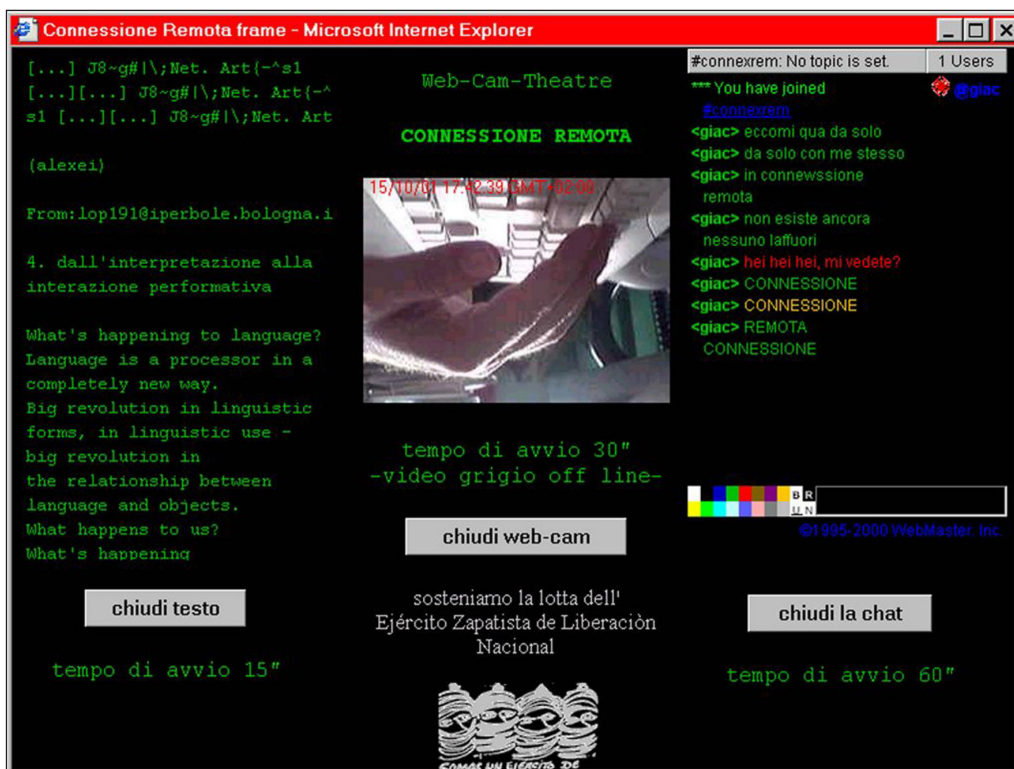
Connessione Remota frame - Microsoft Internet Explorer

[...] J8~g#|\;Net. Art{-^s1 [...][...] J8~g#|\;Net. Art{-^s1 [...][...] J8~g#|\;Net. Art

(alexei)

From:lop191@iperbole.bologna.i

4. dall'interpretazione alla interazione performativa

What's happening to language? Language is a processor in a completely new way. Big revolution in linguistic forms, in linguistic use - big revolution in the relationship between language and objects. What happens to us? What's happening

chiudi testo

tempo di avvio 15"

Web-Cam-Theatre

CONNESSIONE REMOTA

15/10/01 17:42:39 GMT+02:00

tempo di avvio 30"
-video grigio off line-

chiudi web-cam

sosteniamo la lotta dell' Ejército Zapatista de Liberaciòn Nacional

SOMOS UN EJERCITO DE

#connexrem: No topic is set.
1 Users

*** You have joined #connexrem
@giac
<giac> eccomi qua da solo
<giac> da solo con me stesso
<giac> in connewssione remota
<giac> non esiste ancora nessuno laffuori
<giac> hei hei hei, mi vedete?
<giac> CONNESSIONE
<giac> CONNESSIONE
<giac> REMOTA CONNESSIONE

B R
U N

©1995-2000 WebMaster, Inc.

chiudi la chat

tempo di avvio 60"